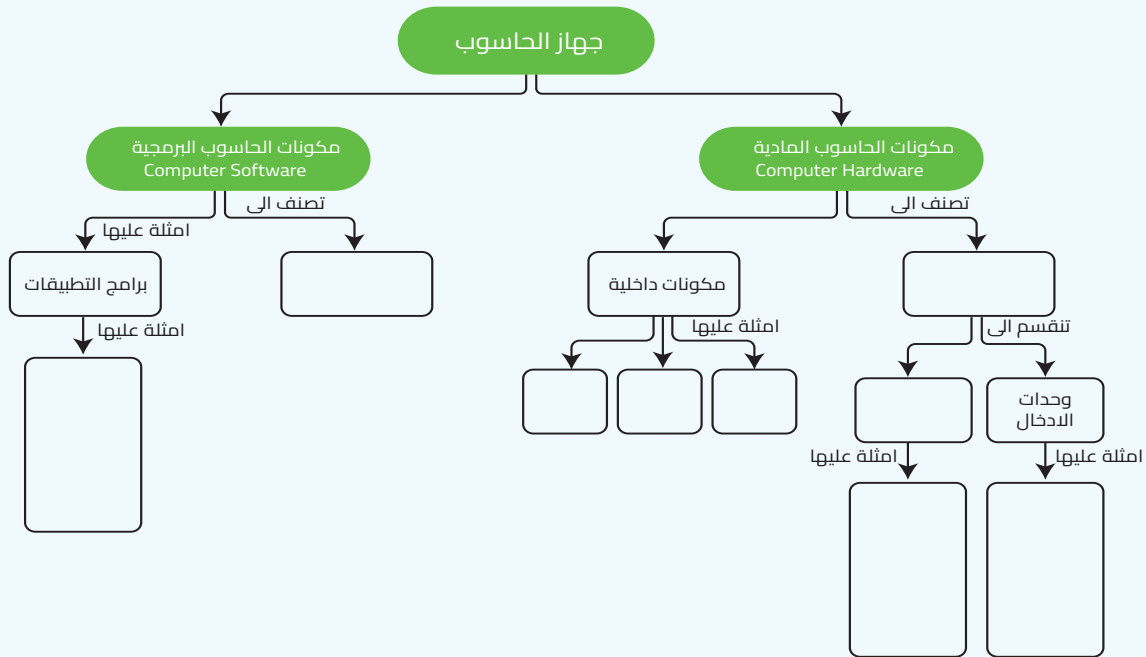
جهاز الحاسوب

مكونات الحاسوب المادية
Computer Hardware

مكونات الحاسوب البرمجية
Computer Software

تصنف الى

تصنف الى

امثلة عليها

برامج التطبيقات

امثلة عليها

مكونات داخلية

امثلة عليها

تنقسم الى

وحدات الادخال

امثلة عليها

امثلة عليها